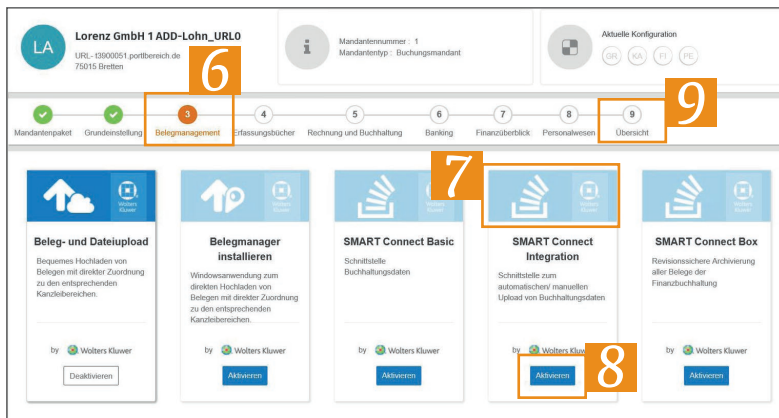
LA

Lorenz GmbH 1 ADD-Lohn_URL0

URL- t3900051.portlbereich.de
75015 Bretten

6

Mandantennummer : 1
Mandantentyp : Buchungsmandant

Aktuelle Konfiguration

GR KA FI PE

Mandantenpaket

Grundeinstellung

3
Belegmanagement

4
Erfassungsbücher

5
Rechnung und Buchhaltung

6
Banking

7
Finanzüberblick

8
Personalwesen

9
Übersicht

9

7

Wolters Kluwer

Beleg- und Dateiupload

Bequemes Hochladen von Belegen mit direkter Zuordnung zu den entsprechenden Kanzleibereichen.

by Wolters Kluwer

Deaktivieren

Wolters Kluwer

Belegmanager installieren

Windowsanwendung zum direkten Hochladen von Belegen mit direkter Zuordnung zu den entsprechenden Kanzleibereichen.

by Wolters Kluwer

Aktivieren

SMART Connect Basic

Schnittstelle Buchhaltungsdaten

by Wolters Kluwer

Aktivieren

SMART Connect Integration

Schnittstelle zum automatischen/ manuellen Upload von Buchhaltungsdaten

by Wolters Kluwer

Aktivieren

8

SMART Connect Box

Revisionssichere Archivierung aller Belege der Finanzbuchhaltung

by Wolters Kluwer

Aktivieren